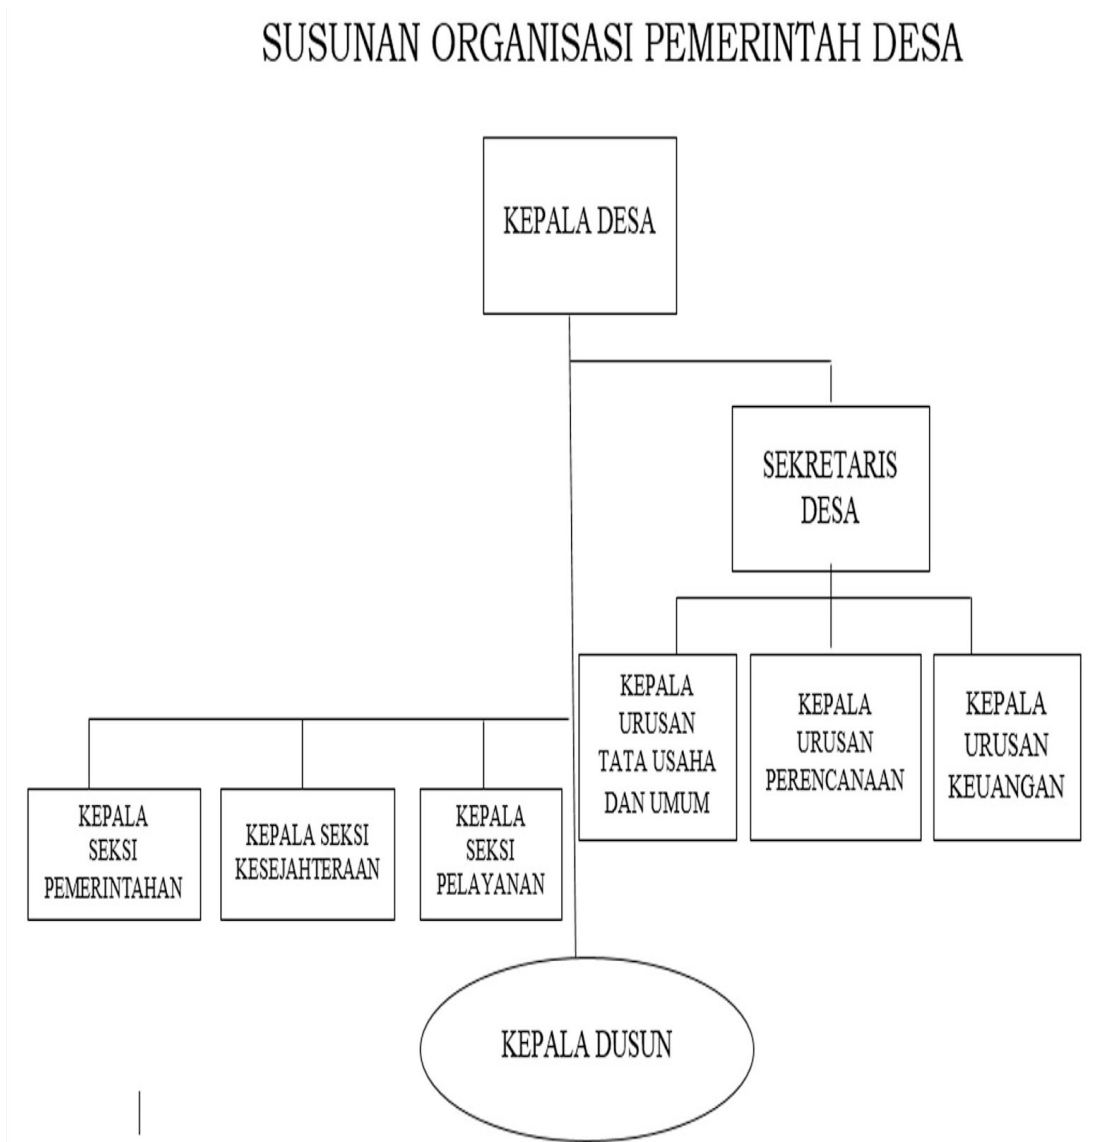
SUSUNAN ORGANISASI PEMERINTAH DESA

KEPALA DESA

SEKRETARIS DESA

KEPALA URUSAN TATA USAHA DAN UMUM

KEPALA URUSAN PERENCANAAN

KEPALA URUSAN KEUANGAN

KEPALA SEKSI PEMERINTAHAN

KEPALA SEKSI KESEJAHTERAAN

KEPALA SEKSI PELAYANAN

KEPALA DUSUN